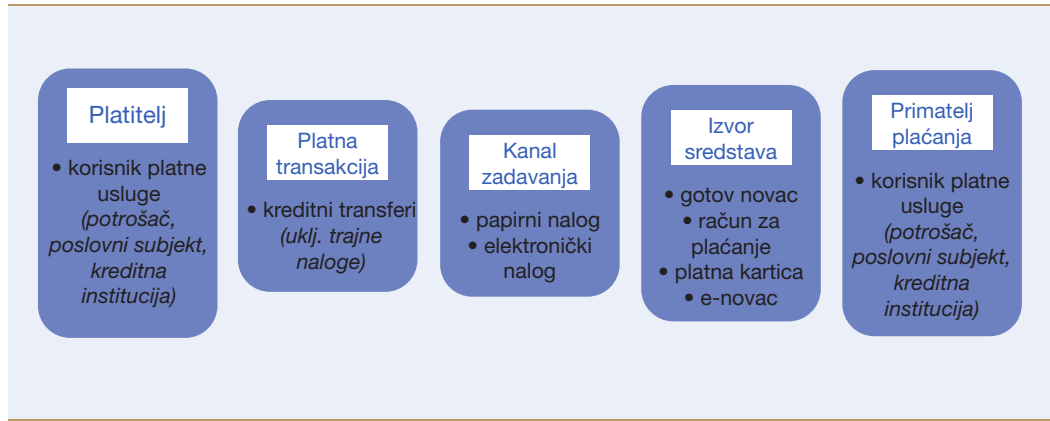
Platitelj

• korisnik platne usluge *(potrošač, poslovni subjekt, kreditna institucija)*

Platna transakcija

• kreditni transferi *(uklj. trajne naloge)*

Kanal zadavanja

• papirni nalog
• elektronički nalog

Izvor sredstava

• gotov novac
• račun za plaćanje
• platna kartica
• e-novac

Primatelj plaćanja

• korisnik platne usluge *(potrošač, poslovni subjekt, kreditna institucija)*